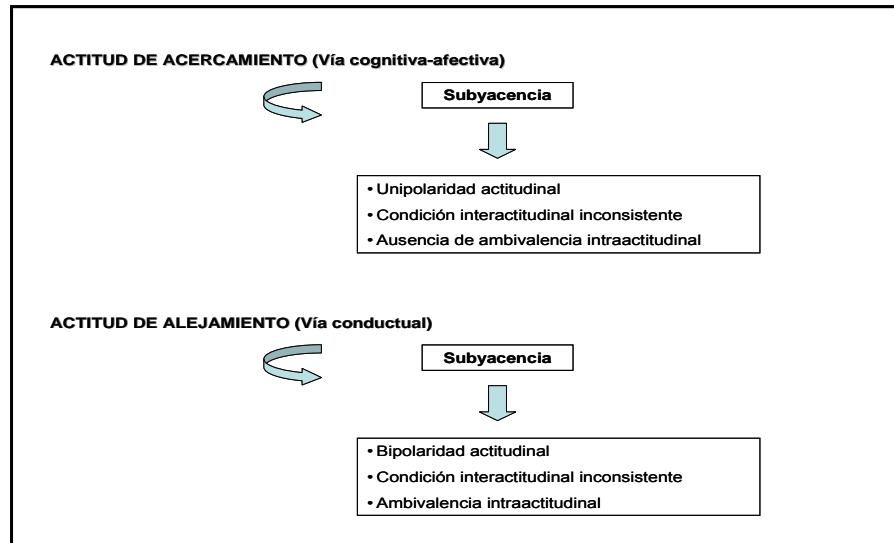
ACTITUD DE ACERCAMIENTO (Vía cognitiva-afectiva)

Subyacencia

• Unipolaridad actitudinal
• Condición interactitudinal inconsistente
• Ausencia de ambivalencia intraactitudinal

ACTITUD DE ALEJAMIENTO (Vía conductual)

Subyacencia

• Bipolaridad actitudinal
• Condición interactitudinal inconsistente
• Ambivalencia intraactitudinal